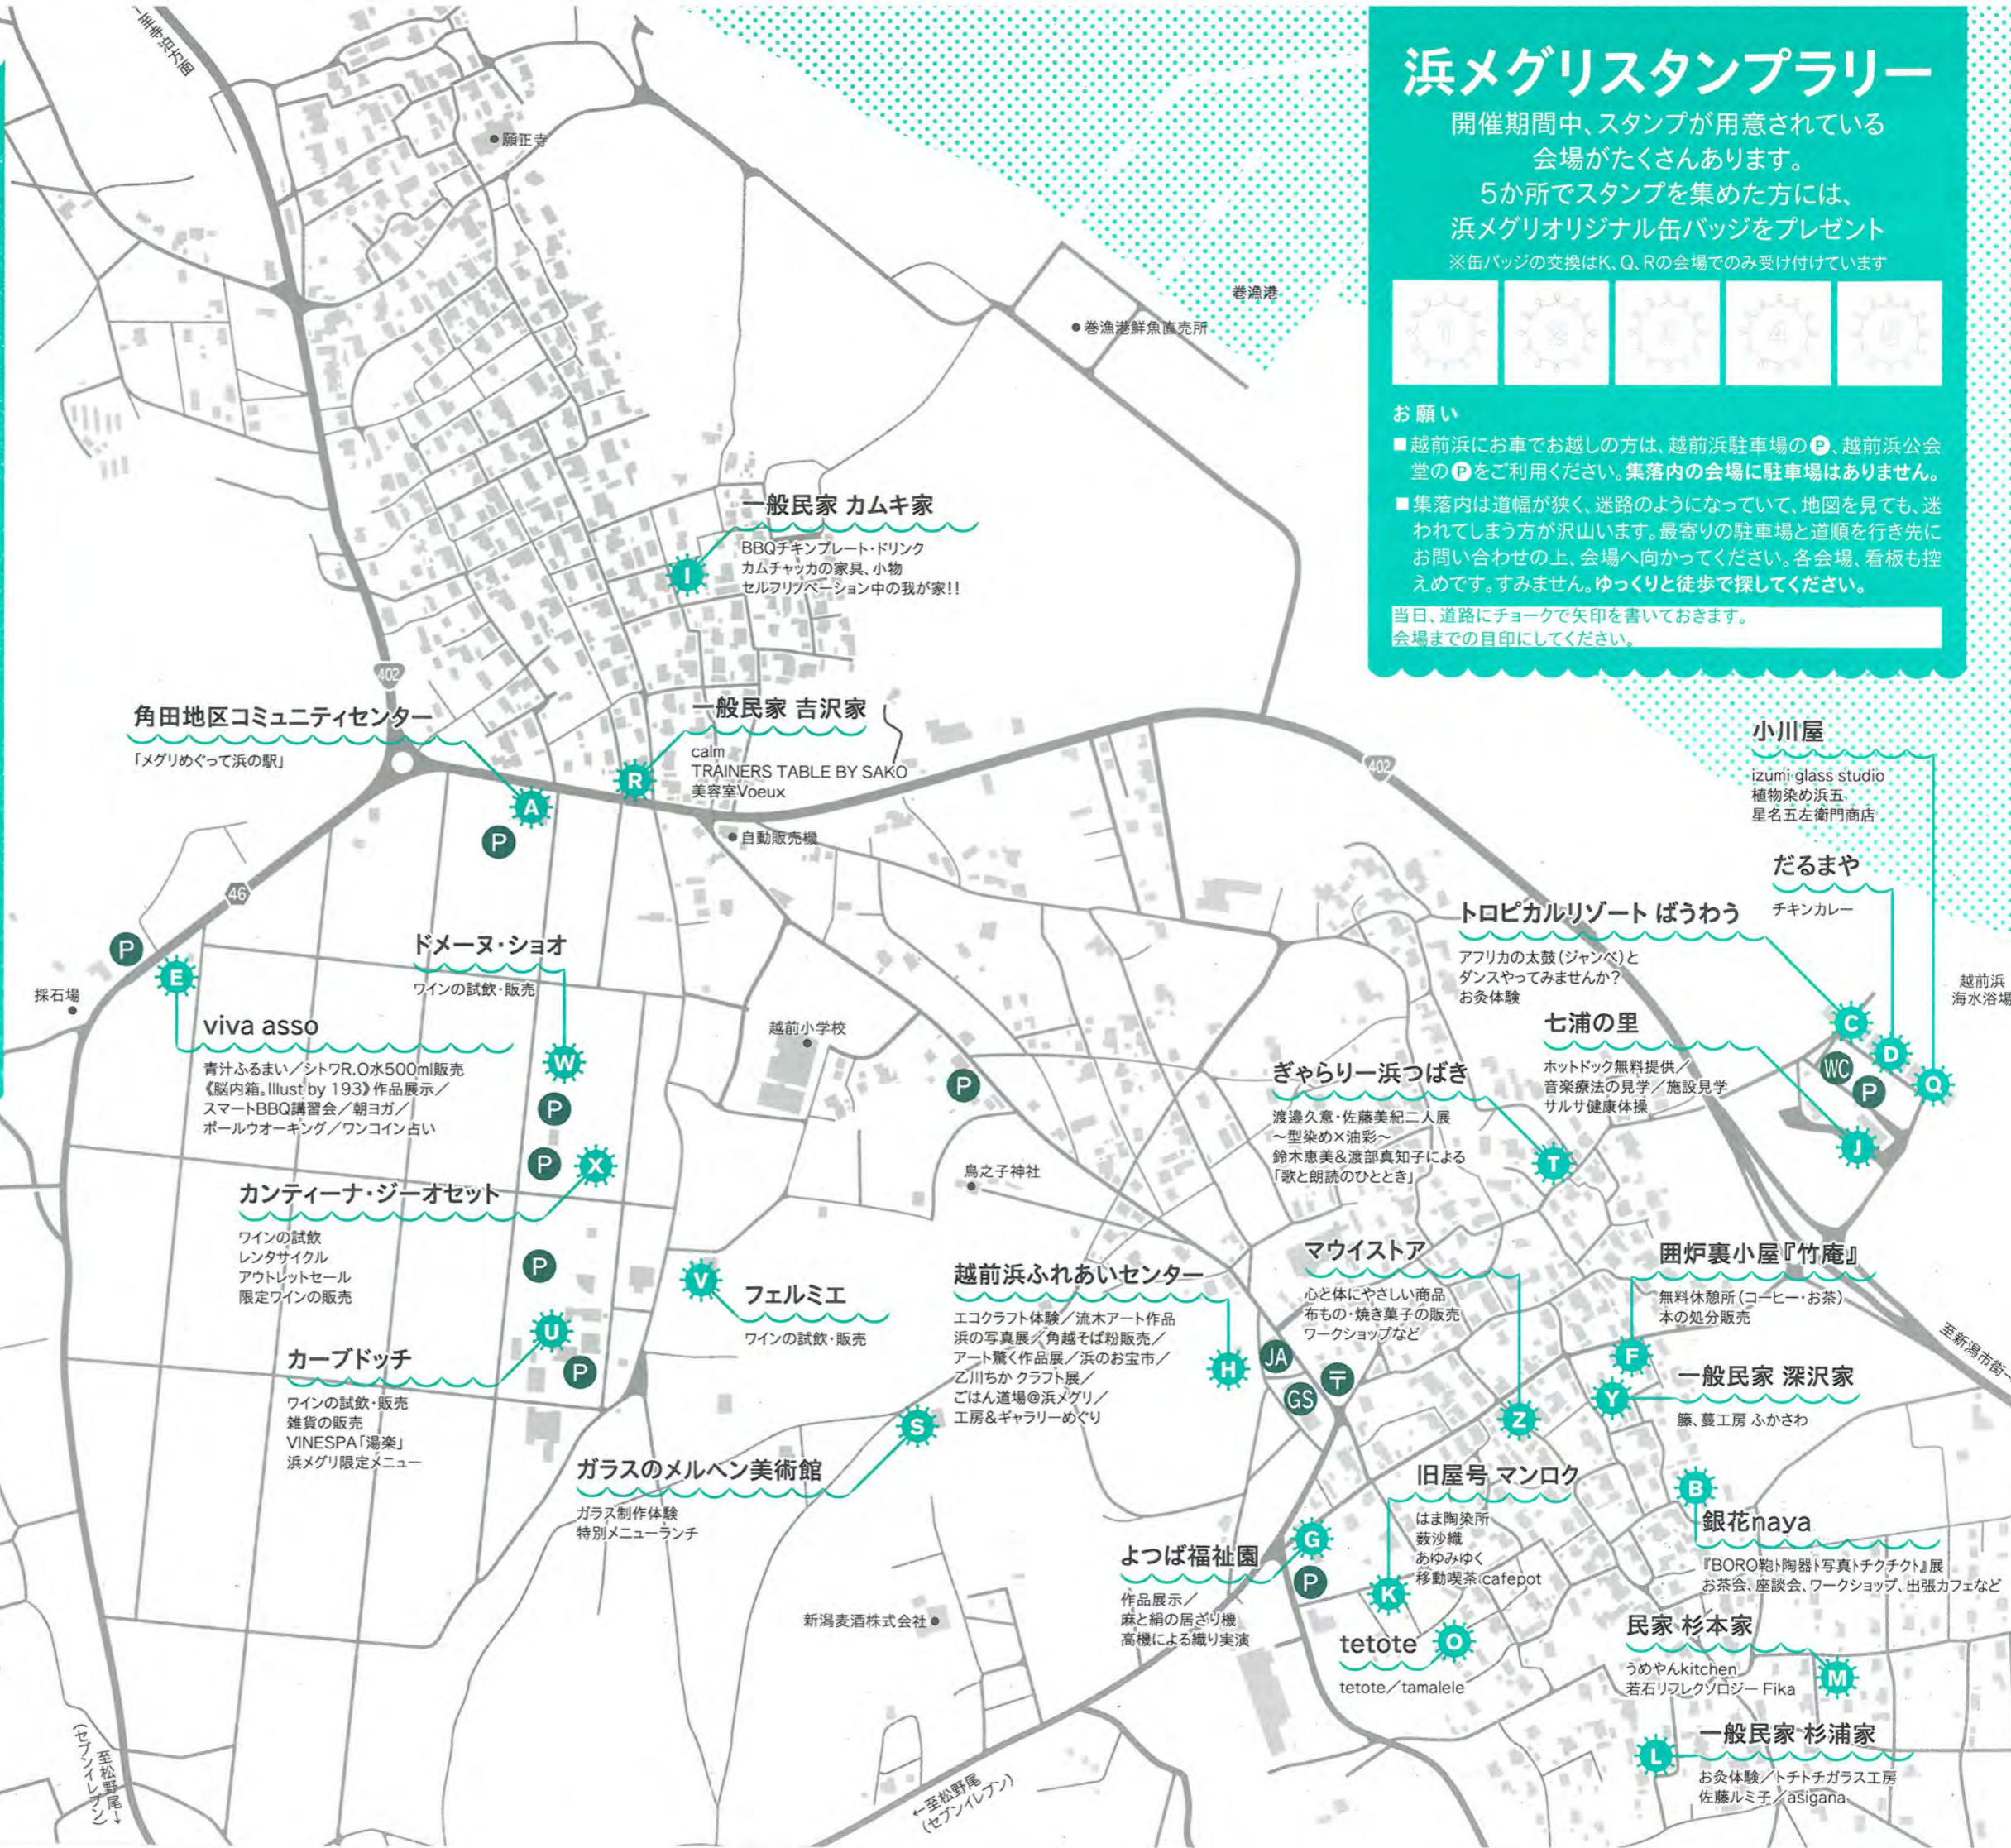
浜メグリスタンプラリー

開催期間中、スタンプが用意されている会場がたくさんあります。5か所でスタンプを集めた方には、浜メグリオリジナル缶バッジをプレゼント

※缶バッジの交換はK、Q、Rの会場でのみ受け付けています

1 2 3 4 5

お願い

■越前浜にお車でお越しの方は、越前浜駐車場のP、越前浜公会堂のPをご利用ください。集落内の会場に駐車場はありません。

■集落内は道幅が狭く、迷路のようになっていて、地図を見ても、迷われてしまう方が沢山います。最寄りの駐車場と道順を行き先にお問い合わせの上、会場へ向かってください。各会場、看板も控えめです。すみません。ゆっくりと徒歩で探してください。

当日、道路にチョークで矢印を書いておきます。会場までの目印にしてください。

至巻・赤塚方面

願正寺

巻漁港

巻漁港鮮魚直売所

一般民家 カムキ家
BBQチキンプレート・ドリンク
カムチャッカの家具、小物
セルフリノベーション中の我が家!!

I

402

角田地区コミュニティセンター
「メグリめぐって浜の駅」

A

P

一般民家 吉沢家
calm
TRAINERS TABLE BY SAKO
美容室Voeux

R

自動販売機

402

小川屋
izumi glass studio
植物染め浜五
星名五左衛門商店

だるまや
チキンカレー

トロピカルリゾート ばうわう
アフリカの太鼓(ジャンベ)とダンスやってみませんか?
お灸体験

越前浜海水浴場

C D Q WC P

七浦の里
ホットドック無料提供/音楽療法の見学/施設見学
サルサ健康体操

J

46

P

E

採石場

viva asso
青汁ふるまい/シトワR.O水500ml販売
《脳内箱。Illust by 193》作品展示/
スマートBBQ講習会/朝ヨガ/
ポールウオーキング/ワンコイン占い

ドメーヌ・ショオ
ワインの試飲・販売

W

P

越前小学校

P

ぎゃらりー浜つばき
渡邉久意・佐藤美紀二人展
〜型染め×油彩〜
鈴木恵美&渡部真知子による「歌と朗読のひととき」

T

P X

カンティーナ・ジーオセット
ワインの試飲
レンタサイクル
アウトレットセール
限定ワインの販売

鳥之子神社

P

V

フェルミエ
ワインの試飲・販売

U

P

カーブドッチ
ワインの試飲・販売
雑貨の販売
VINESPA「湯楽」
浜メグリ限定メニュー

越前浜ふれあいセンター
エコクラフト体験/流木アート作品
浜の写真展/角越そば粉販売/
アート驚く作品展/浜のお宝市/
乙川ちか クラフト展/
ごはん道場@浜メグリ/
工房&ギャラリーめぐり

H JA GS 〒

S

マウイストア
心と体にやさしい商品
布もの・焼き菓子の販売
ワークショップなど

Z

囲炉裏小屋『竹庵』
無料休憩所(コーヒー・お茶)
本の処分販売

F

一般民家 深沢家
籐、蔓工房 ふかさわ

Y

至新潟市街

ガラスのメルヘン美術館
ガラス制作体験
特別メニューランチ

旧屋号 マンロク
はま陶染所
薮沙織
あゆみゆく
移動喫茶 cafepot

K

B

銀花naya
『BORO鞄ト陶器ト写真トチクチク』展
お茶会、座談会、ワークショップ、出張カフェなど

よつば福祉園
作品展示/
麻と絹の居ざり機
高機による織り実演

G P

新潟麦酒株式会社

tetote
O
tetote/tamalele

民家 杉本家
うめやんkitchen
若石リフレクソロジー Fika

M

一般民家 杉浦家
お灸体験/トチトチガラス工房
佐藤ルミ子/asigana

L

至松野尾(セブンイレブン)

←至松野尾(セブンイレブン)